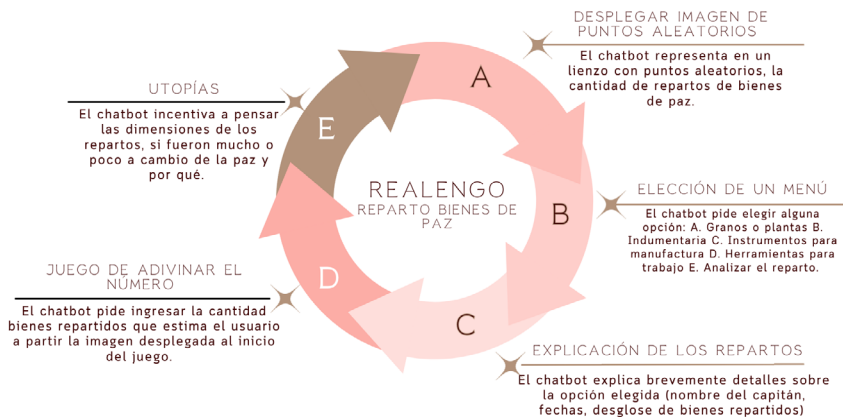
REALENGO
REPARTO BIENES DE PAZ

A
DESPLEGAR IMAGEN DE PUNTOS ALEATORIOS
El chatbot representa en un lienzo con puntos aleatorios, la cantidad de repartos de bienes de paz.

B
ELECCIÓN DE UN MENÚ
El chatbot pide elegir alguna opción: A. Granos o plantas B. Indumentaria C. Instrumentos para manufactura D. Herramientas para trabajo E. Analizar el reparto.

C
EXPLICACIÓN DE LOS REPARTOS
El chatbot explica brevemente detalles sobre la opción elegida (nombre del capitán, fechas, desglose de bienes repartidos)

D
JUEGO DE ADIVINAR EL NÚMERO
El chatbot pide ingresar la cantidad bienes repartidos que estima el usuario a partir la imagen desplegada al inicio del juego.

E
UTOPÍAS
El chatbot incentiva a pensar las dimensiones de los repartos, si fueron mucho o poco a cambio de la paz y por qué.